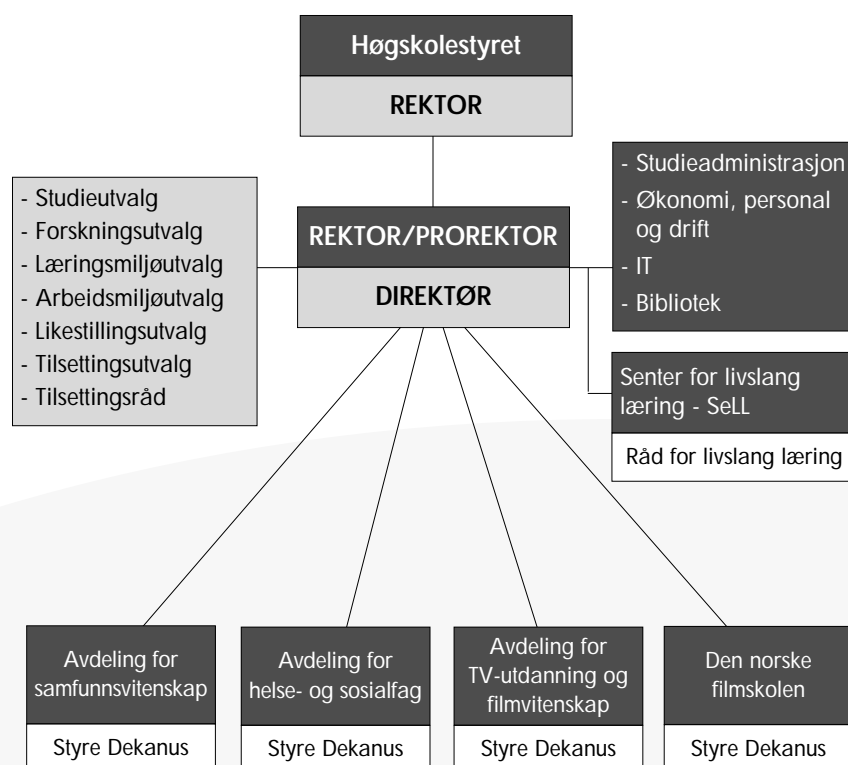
Høgskolestyret

REKTOR

- Studieutvalg
- Forskningsutvalg
- Læringsmiljøutvalg
- Arbeidsmiljøutvalg
- Likestillingsutvalg
- Tilsettingsutvalg
- Tilsettingsråd

REKTOR/PROREKTOR

DIREKTØR

- Studieadministrasjon
- Økonomi, personal og drift
- IT
- Bibliotek

Senter for livslang læring - SeLL

Råd for livslang læring

Avdeling for samfunnsvitenskap

Styre Dekanus

Avdeling for helse- og sosialfag

Styre Dekanus

Avdeling for TV-utdanning og filmvitenskap

Styre Dekanus

Den norske filmskolen

Styre Dekanus